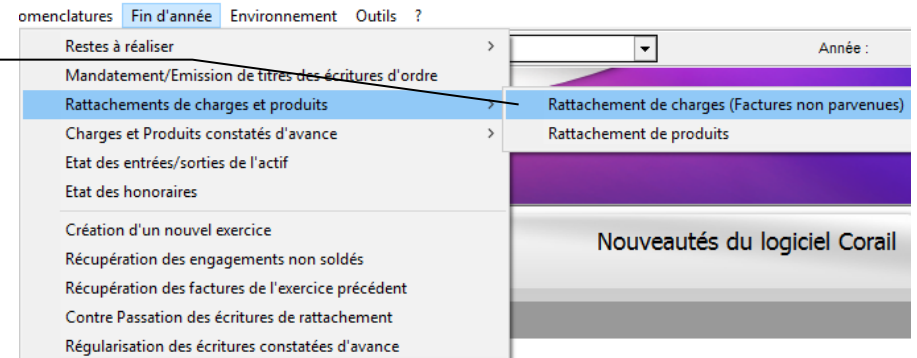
omenclatures Fin d'année Environnement Outils ?

Restes à réaliser
Mandatement/Emission de titres des écritures d'ordre
Rattachements de charges et produits
Charges et Produits constatés d'avance
Etat des entrées/sorties de l'actif
Etat des honoraires
Création d'un nouvel exercice
Récupération des engagements non soldés
Récupération des factures de l'exercice précédent
Contre Passation des écritures de rattachement
Régularisation des écritures constatées d'avance

Rattachement de charges (Factures non parvenues)
Rattachement de produits

Année :

Nouveautés du logiciel Corail